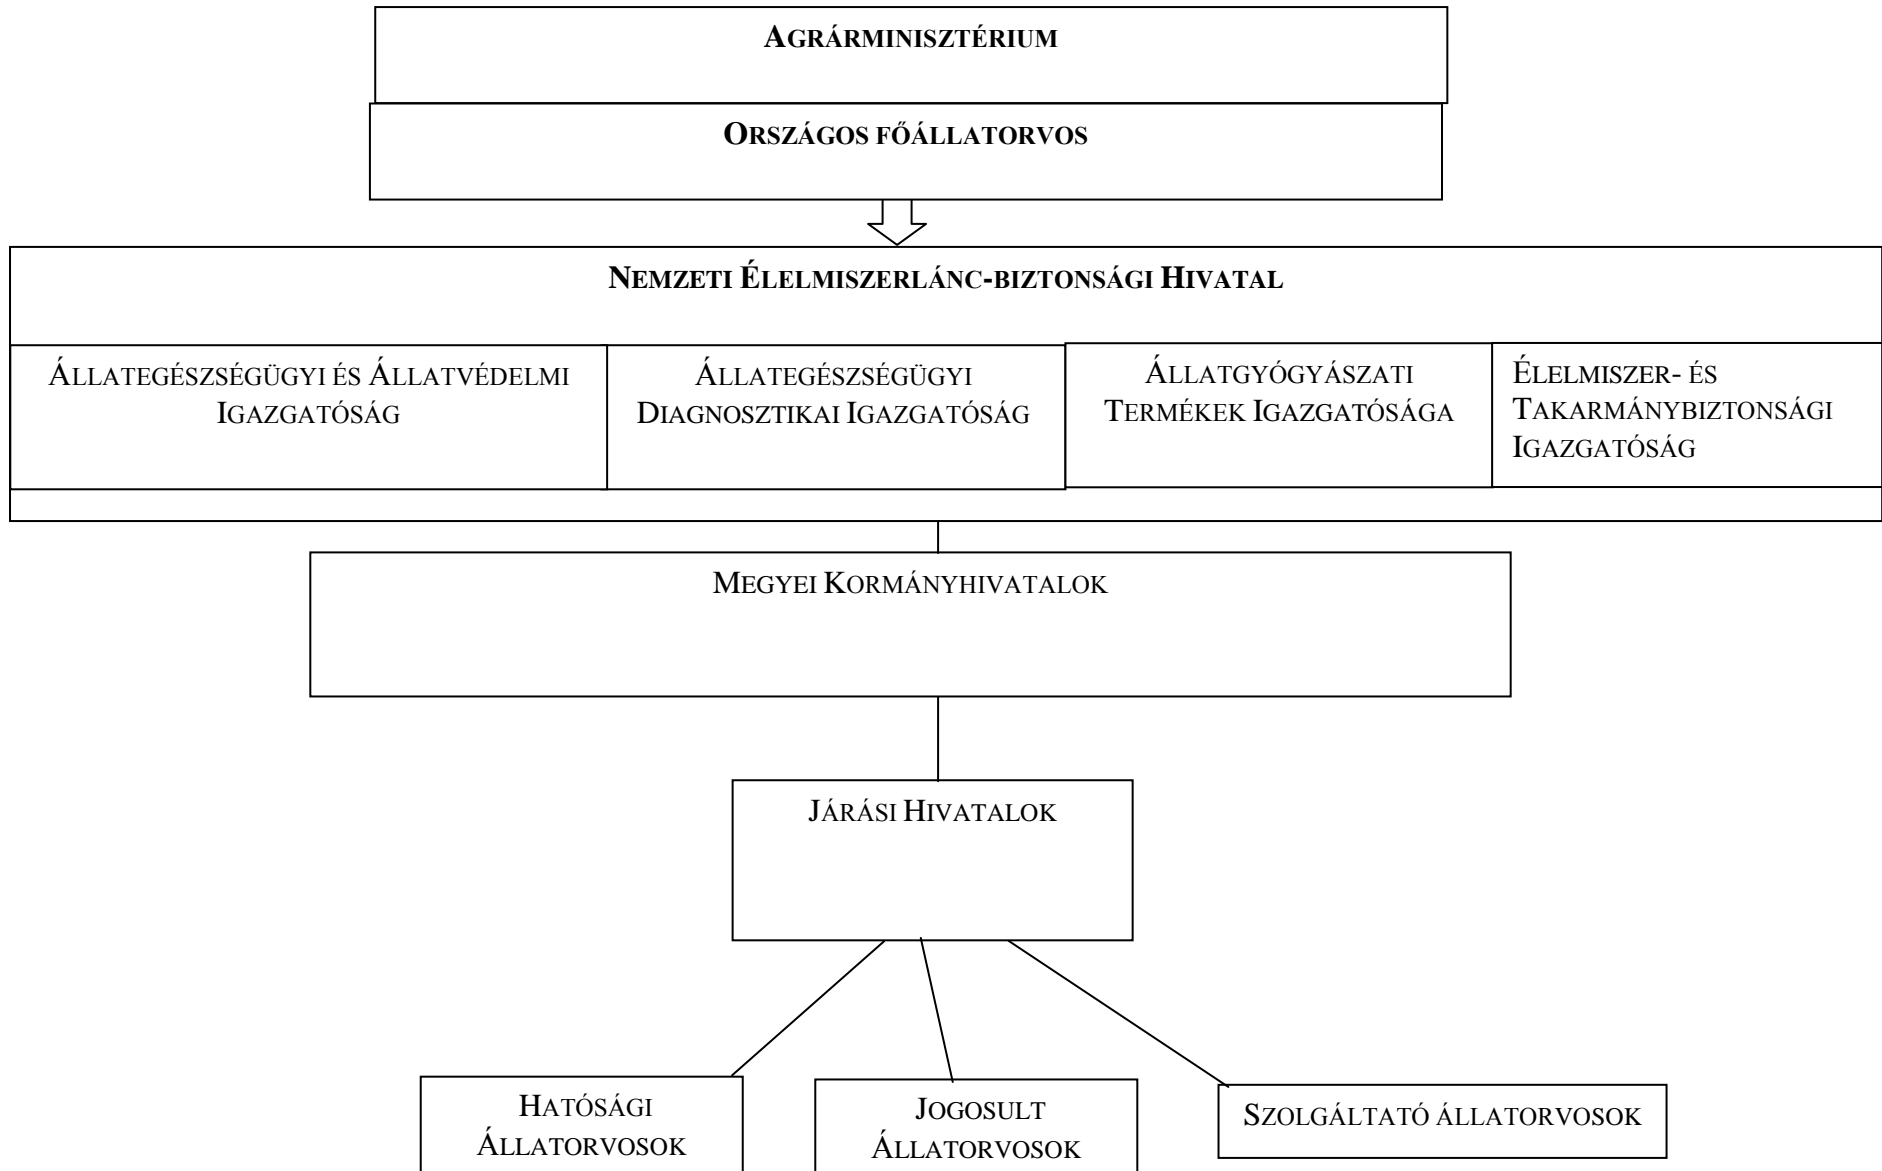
AGRÁRMINISZTÉRIUM

ORSZÁGOS FŐÁLLATORVOS

NEMZETI ÉLELMISZERLÁNC-BIZTONSÁGI HIVATAL

ÁLLATEGÉSZSÉGÜGYI ÉS ÁLLATVÉDELMI IGAZGATÓSÁG

ÁLLATEGÉSZSÉGÜGYI DIAGNOSZTIKAI IGAZGATÓSÁG

ÁLLATGYÓGYÁSZATI TERMÉKEK IGAZGATÓSÁGA

ÉLELMISZER- ÉS TAKARMÁNYBIZTONSÁGI IGAZGATÓSÁG

MEGYEI KORMÁNYHIVATALOK

JÁRÁSI HIVATALOK

HATÓSÁGI ÁLLATORVOSOK

JOGOSULT ÁLLATORVOSOK

SZOLGÁLTATÓ ÁLLATORVOSOK